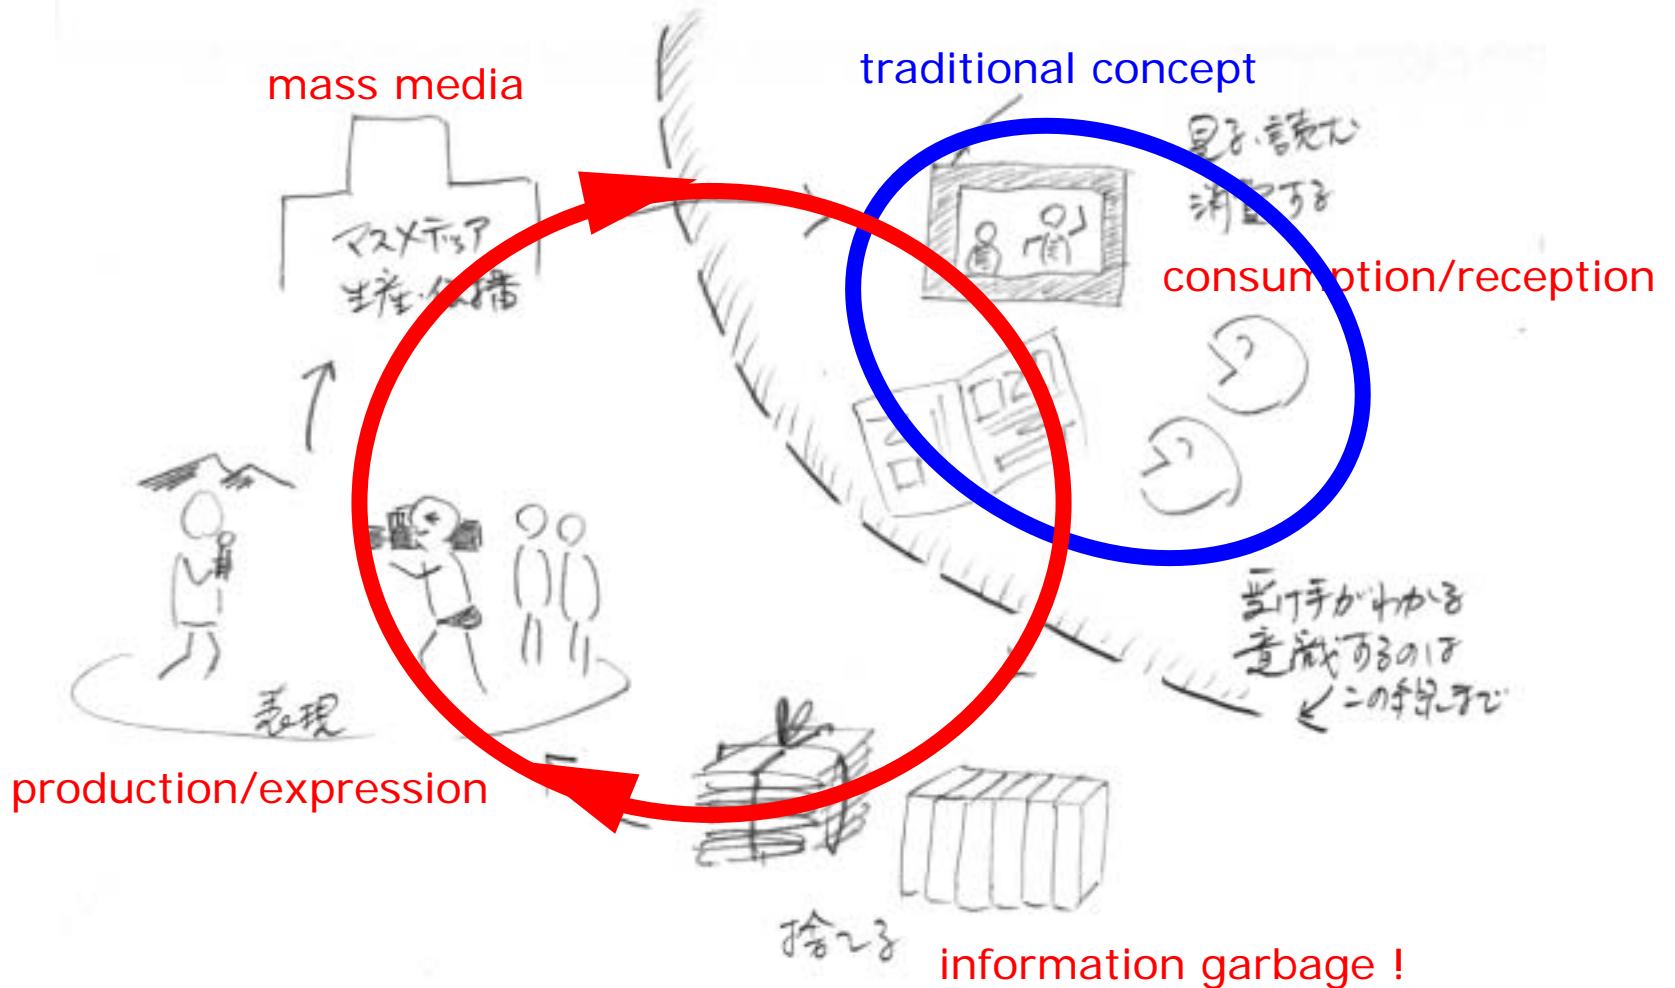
mass media

traditional concept

マスメディア
生産・伝播

見る・読む
消費する

consumption/reception

受け手がわかる
意識するのは
この線まで

表現

production/expression

捨てる

information garbage !